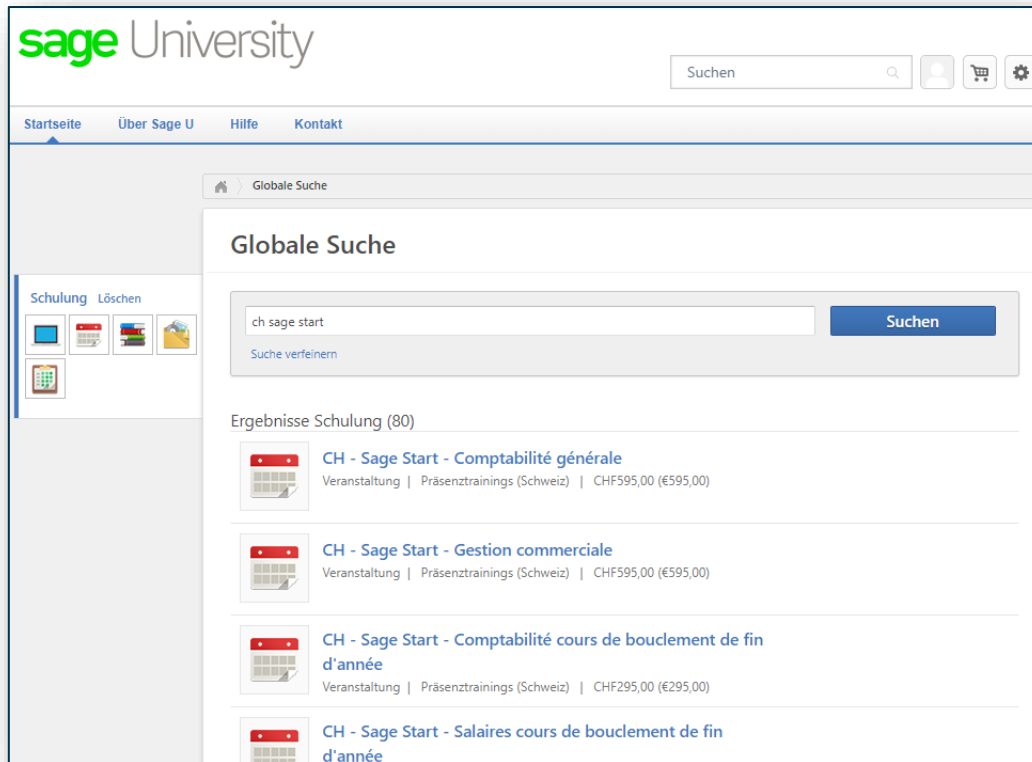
sage University

Suchen

Startseite Über Sage U Hilfe Kontakt

Globale Suche

Globale Suche

Schulung Löschen

ch sage start

Suchen

Suche verfeinern

Ergebnisse Schulung (80)

CH - Sage Start - Comptabilité générale
Veranstaltung | Präsenztrainings (Schweiz) | CHF595,00 (€595,00)

CH - Sage Start - Gestion commerciale
Veranstaltung | Präsenztrainings (Schweiz) | CHF595,00 (€595,00)

CH - Sage Start - Comptabilité cours de bouclement de fin d'année
Veranstaltung | Präsenztrainings (Schweiz) | CHF295,00 (€295,00)

CH - Sage Start - Salaires cours de bouclement de fin d'année